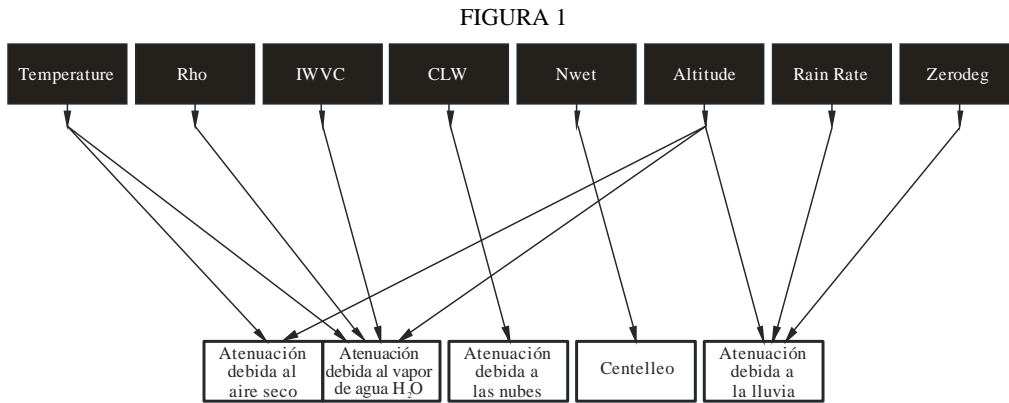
FIGURA 1

Temperature

Rho

IWVC

CLW

Nwet

Altitude

Rain Rate

Zerodeg

Atenuación debida al aire seco

Atenuación debida al vapor de agua $H_2O$

Atenuación debida a las nubes

Centelleo

Atenuación debida a la lluvia